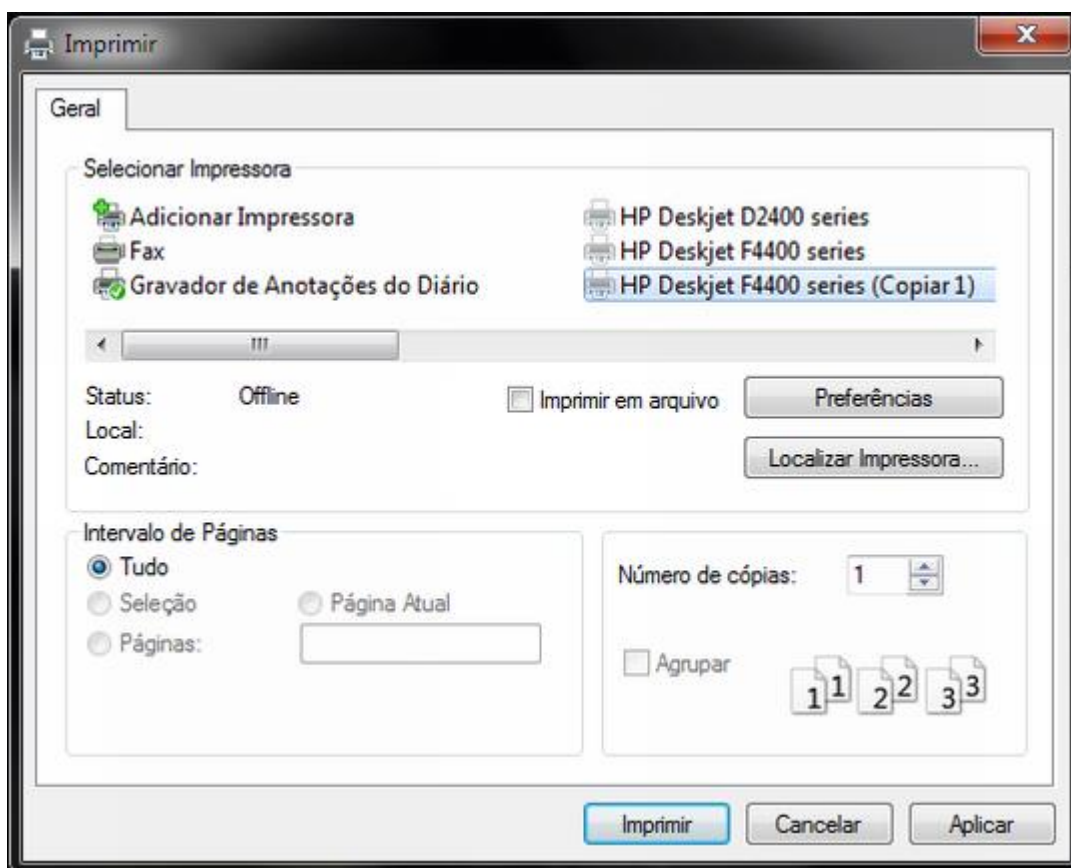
Imprimir

Geral

Selecionar Impressora

Adicionar Impressora
Fax
Gravador de Anotações do Diário
HP Deskjet D2400 series
HP Deskjet F4400 series
HP Deskjet F4400 series (Copiar 1)

Status: Offline
Local:
Comentário:

Imprimir em arquivo

Preferências

Localizar Impressora...

Intervalo de Páginas

Tudo
Seleção
Página Atual
Páginas:

Número de cópias: 1

Agrupar

1 1 2 2 3 3

Imprimir
Cancelar
Aplicar